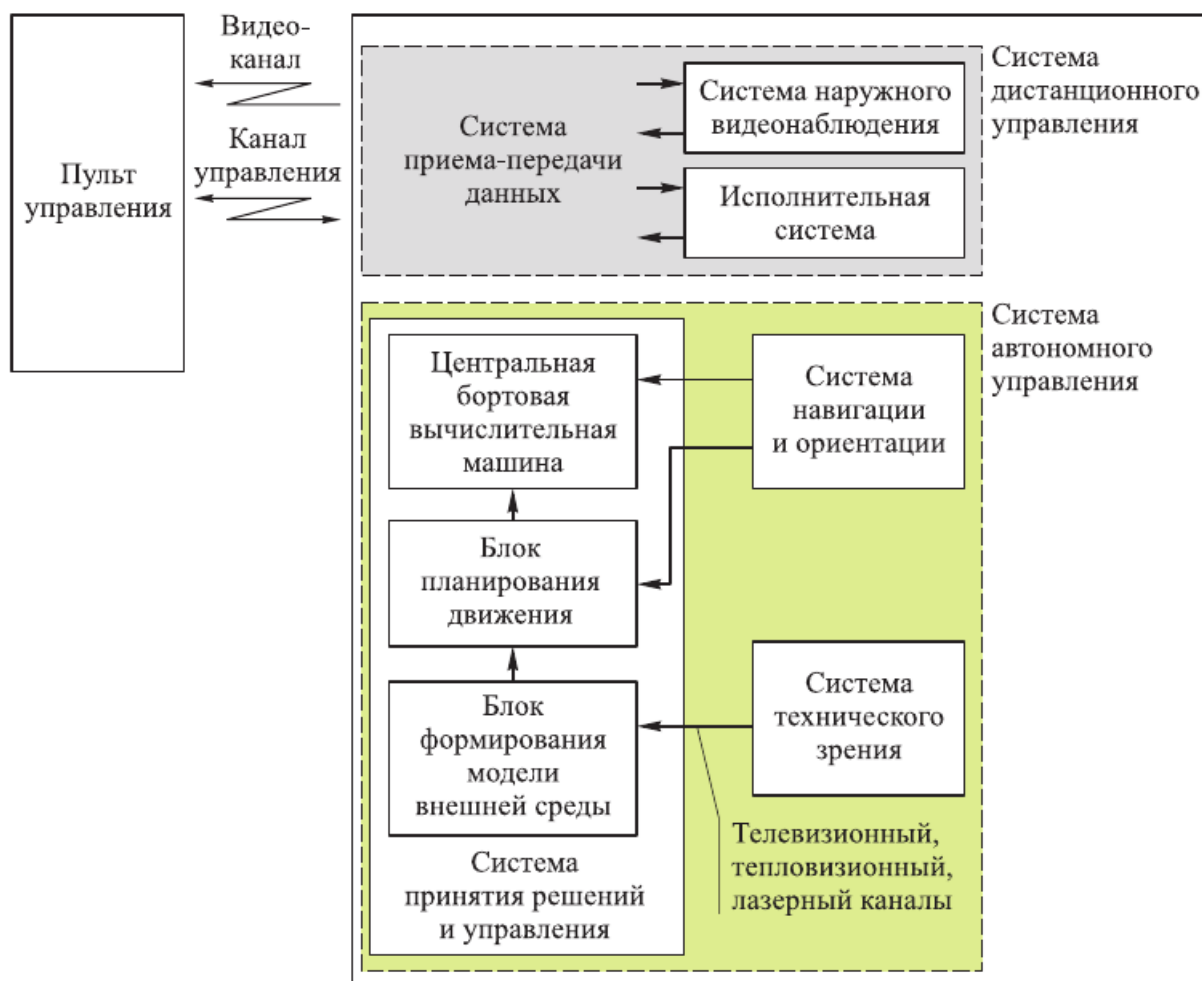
Пульт управления

Видео-канал

Канал управления

Система приема-передачи данных

Система наружного видеонаблюдения

Исполнительная система

Система дистанционного управления

Система автономного управления

Центральная бортовая вычислительная машина

Блок планирования движения

Блок формирования модели внешней среды

Система принятия решений и управления

Система навигации и ориентации

Система технического зрения

Телевизионный, тепловизионный, лазерный каналы